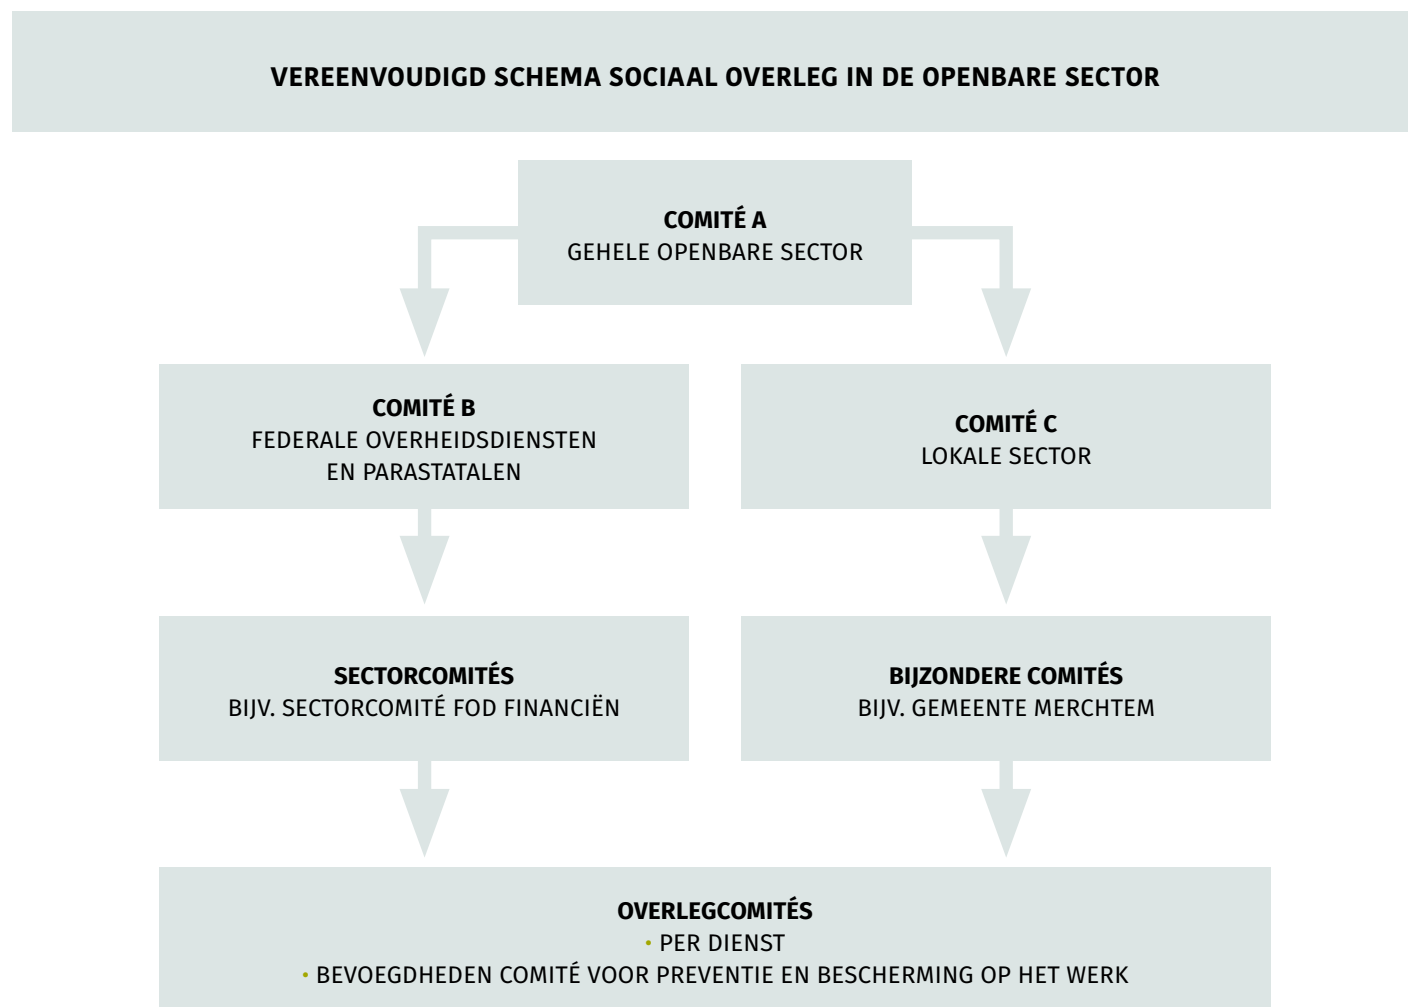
VEREENVOUDIGD SCHEMA SOCIAAL OVERLEG IN DE OPENBARE SECTOR

COMITÉ A
GEHELE OPENBARE SECTOR

COMITÉ B
FEDERALE OVERHEIDSDIENSTEN EN PARASTATALEN

COMITÉ C
LOKALE SECTOR

SECTORCOMITÉS
BIJV. SECTORCOMITÉ FOD FINANCIËN

BIJZONDERE COMITÉS
BIJV. GEMEENTE MERCHTEM

OVERLEGCOMITÉS
• PER DIENST
• BEVOEGDHEDEN COMITÉ VOOR PREVENTIE EN BESCHERMING OP HET WERK